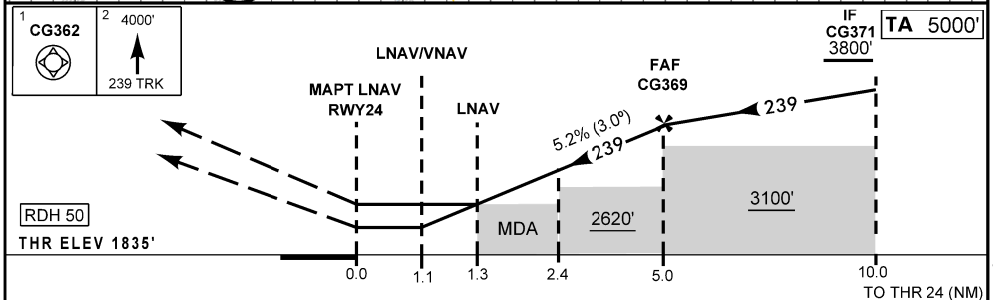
1 CG362

2 4000'

239 TRK

LNAV/VNAV

MAPT LNAV RWY24

LNAV

FAF CG369

IF CG371 3800'

TA 5000'

5.2% (3.0º)

239

239

RDH 50

THR ELEV 1835'

MDA

2620'

3100'

0.0

1.1

1.3

2.4

5.0

10.0

TO THR 24 (NM)